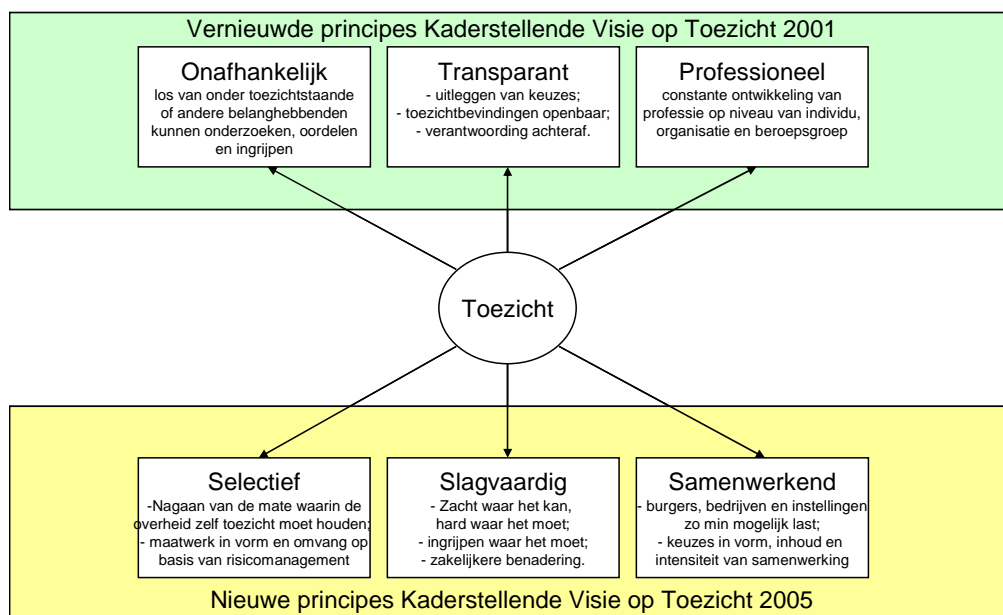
Vernieuwde principes Kaderstellende Visie op Toezicht 2001

Onafhankelijk
los van onder toezichtstaande of andere belanghebbenden kunnen onderzoeken, oordelen en ingrijpen

Transparant
- uitleggen van keuzes;
- toezichtbevindingen openbaar;
- verantwoording achteraf.

Professioneel
constante ontwikkeling van professie op niveau van individu, organisatie en beroepsgroep

Toezicht

Selectief
-Nagaan van de mate waarin de overheid zelf toezicht moet houden;
- maatwerk in vorm en omvang op basis van risicomanagement

Slagvaardig
- Zacht waar het kan, hard waar het moet;
- ingrijpen waar het moet;
- zakelijkere benadering.

Samenwerkend
- burgers, bedrijven en instellingen zo min mogelijk last;
- keuzes in vorm, inhoud en intensiteit van samenwerking

Nieuwe principes Kaderstellende Visie op Toezicht 2005